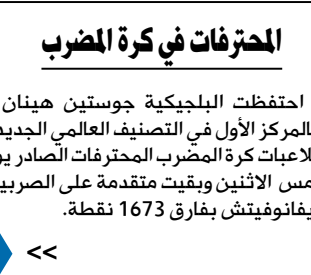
المحترفات في كرة المضرب

احتفظت البلجيكية جوستين هينان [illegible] المركز الأول في التصنيف العالمي الجديد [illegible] لاعبات كرة المضرب المحترفات الصادر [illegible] أمس الاثنين وبقيت متقدمة على الصربية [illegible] ايفانوفيتش بفارق 1673 نقطة.

<<